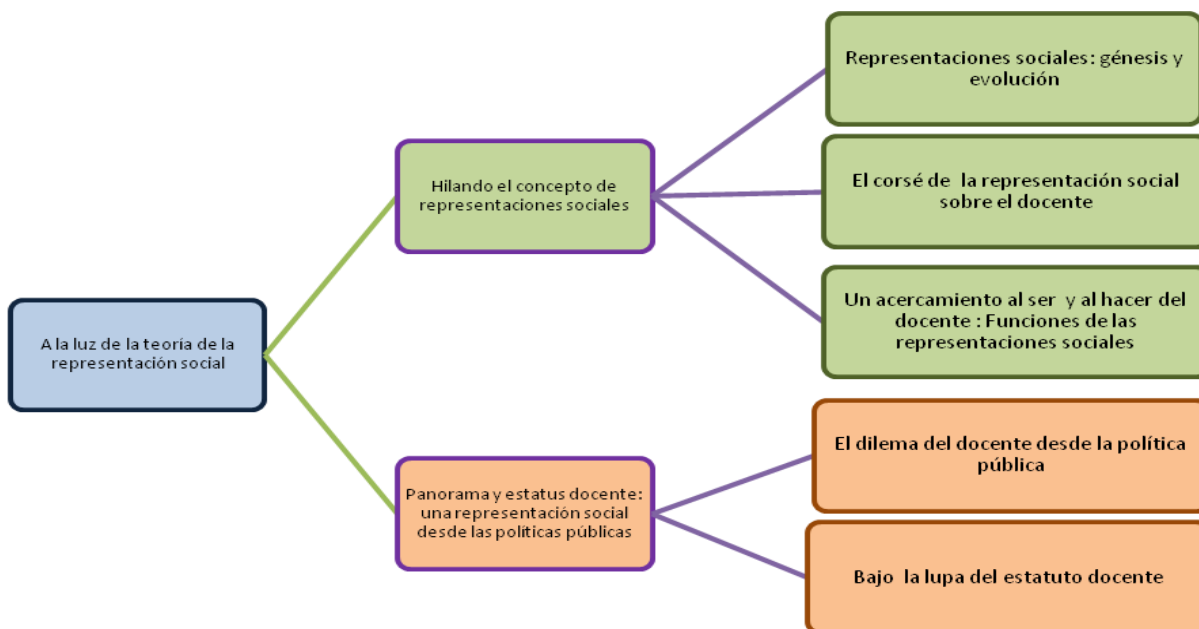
A la luz de la teoria de la representación social

Hilando el concepto de representaciones sociales

Representaciones sociales: génesis y evolución

El corsé de la representación social sobre el docente

Un acercamiento al ser y al hacer del docente : Funciones de las representaciones sociales

Panorama y estatus docente: una representación social desde las políticas públicas

El dilema del docente desde la política pública

Bajo la lupa del estatuto docente